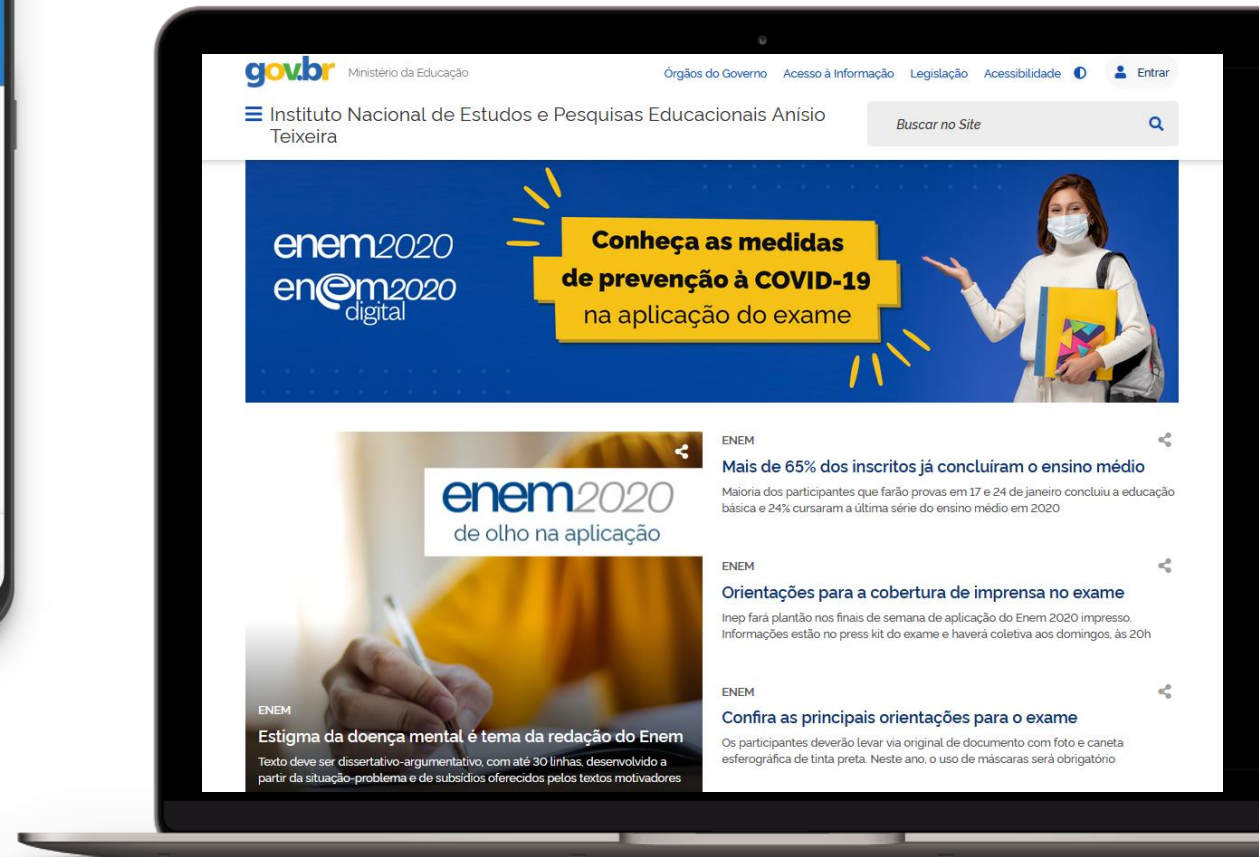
gov.br Ministério da Educação

Órgãos do Governo Acesso à Informação Legislação Acessibilidade Entrar

Instituto Nacional de Estudos e Pesquisas Educacionais Anísio Teixeira

Buscar no Site

enem2020
enem2020 digital

Conheça as medidas de prevenção à COVID-19 na aplicação do exame

enem2020
de olho na aplicação

ENEM
Estigma da doença mental é tema da redação do Enem
Texto deve ser dissertativo-argumentativo, com até 30 linhas, desenvolvido a partir da situação-problema e de subsídios oferecidos pelos textos motivadores

ENEM
Mais de 65% dos inscritos já concluíram o ensino médio
Maioria dos participantes que farão provas em 17 e 24 de janeiro concluiu a educação básica e 24% cursaram a última série do ensino médio em 2020

ENEM
Orientações para a cobertura de imprensa no exame
Inep fará plantão nos finais de semana de aplicação do Enem 2020 impresso. Informações estão no press kit do exame e haverá coletiva aos domingos, às 20h

ENEM
Confira as principais orientações para o exame
Os participantes deverão levar via original de documento com foto e caneta esferográfica de tinta preta. Neste ano, o uso de máscaras será obrigatório